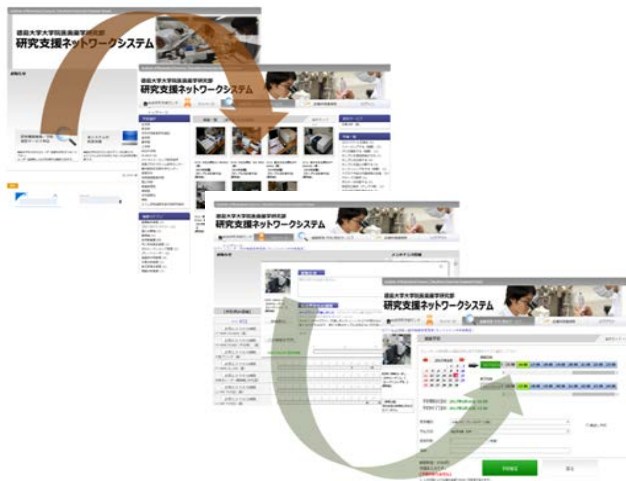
徳島大学大学院医歯薬学研究部
研究支援ネットワークシステム

徳島大学大学院医歯薬学研究部
研究支援ネットワークシステム

徳島大学大学院医歯薬学研究部
研究支援ネットワークシステム

徳島大学大学院医歯薬学研究部
研究支援ネットワークシステム

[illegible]